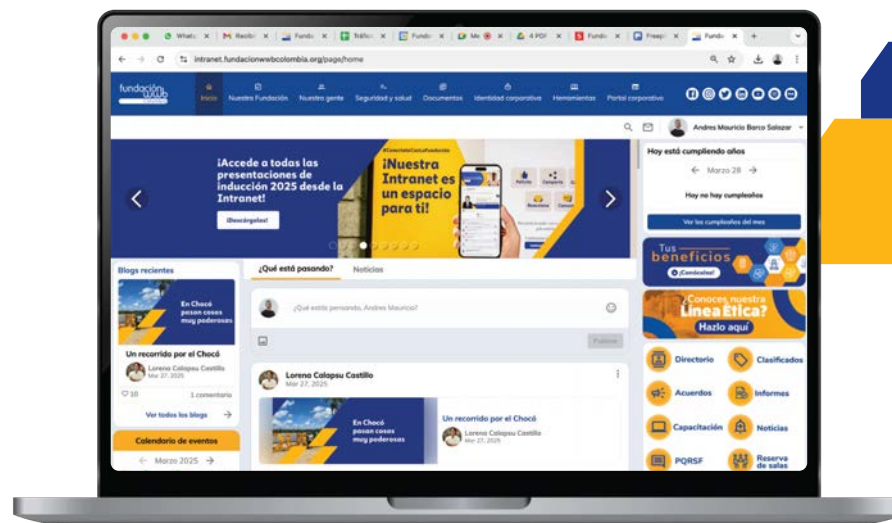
Whats | Recibi | Funda | Tráfic | Funda | Me | 4 PDF | Funda | Freep | Funda

intranet.fundacionwwbcolombia.org/page/home

fundación wwb

Inicio | Nuestra Fundación | Nuestra gente | Seguridad y salud | Documentos | Identidad corporativa | Herramientas | Portal corporativo

Andres Mauricio Barco Salazar

¡Accede a todas las presentaciones de inducción 2025 desde la Intranet!

¡Descárgalas!

#ConectadosConLaFundación

¡Nuestra Intranet es un espacio para ti!

Hoy está cumpliendo años

Marzo 28

Hoy no hay cumpleaños

Ver los cumpleaños del mes

Tus beneficios

¡Conócelos!

¿Conoces nuestra Línea Ética? Hazlo aquí

Blogs recientes

En Chocó pasan cosas muy poderosas

Un recorrido por el Chocó

Lorena Calapsu Castillo
Mar 27, 2025

10

1 comentario

Ver todos los blogs

Calendario de eventos

Marzo 2025

¿Qué está pasando?

Noticias

¿Qué estás pensando, Andres Mauricio?

Publicar

Lorena Calapsu Castillo
Mar 27, 2025

En Chocó pasan cosas muy poderosas

Un recorrido por el Chocó

Lorena Calapsu Castillo
Mar 27, 2025

Directorio

Clasificados

Acuerdos

Informes

Capacitación

Noticias

PQRSF

Reserva de salas